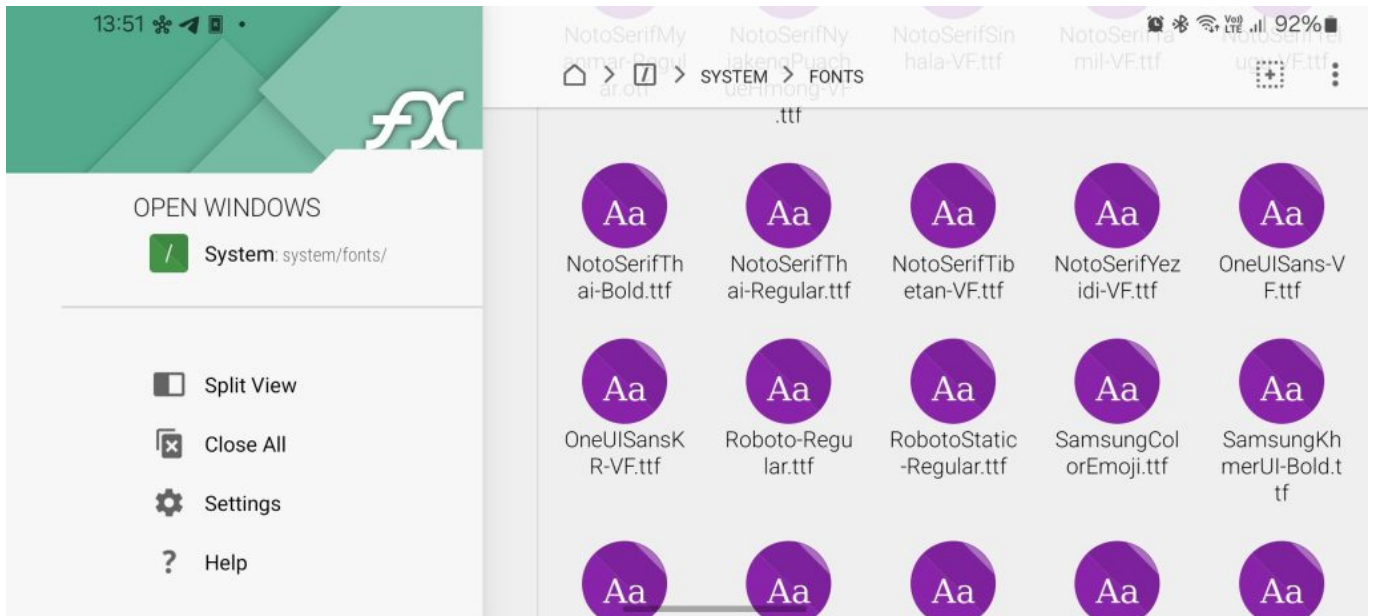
13:51

92%

FX

OPEN WINDOWS

/ System: system/fonts/

Split View

Close All

Settings

? Help

NotoSerifMyanmar-Regular.otf NotoSerifNyiakengPuachueHmong-VF.ttf NotoSerifSinhala-VF.ttf NotoSerifTamil-VF.ttf NotoSerifTelugu-VF.ttf

/ > SYSTEM > FONTS

Aa
NotoSerifThai-Bold.ttf

Aa
NotoSerifThai-Regular.ttf

Aa
NotoSerifTibetan-VF.ttf

Aa
NotoSerifYezidi-VF.ttf

Aa
OneUISans-VF.ttf

Aa
OneUISansKR-VF.ttf

Aa
Roboto-Regular.ttf

Aa
RobotoStatic-Regular.ttf

Aa
SamsungColorEmoji.ttf

Aa
SamsungKhmerUI-Bold.ttf

Aa

Aa

Aa

Aa

Aa